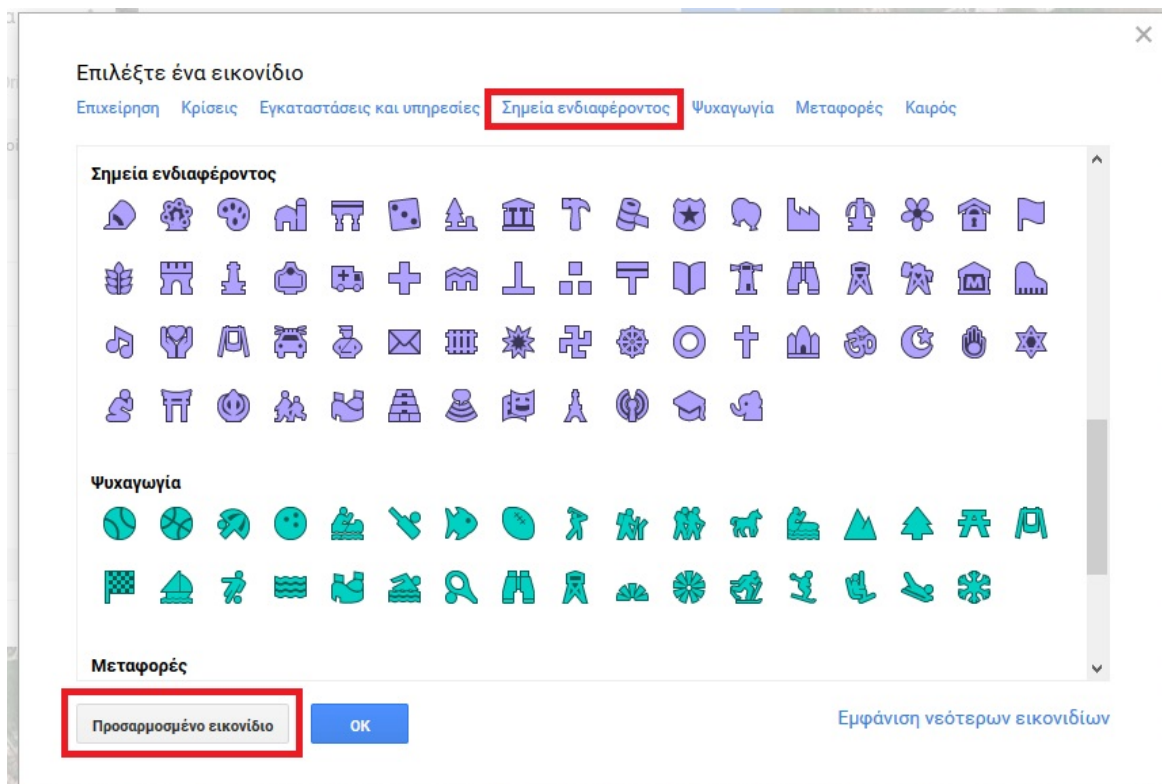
Επιλέξτε ένα εικονίδιο

Επιχείρηση Κρίσεις Εγκαταστάσεις και υπηρεσίες Σημεία ενδιαφέροντος Ψυχαγωγία Μεταφορές Καιρός

Σημεία ενδιαφέροντος

Ψυχαγωγία

Μεταφορές

Προσαρμοσμένο εικονίδιο

OK

Εμφάνιση νεότερων εικονιδίων